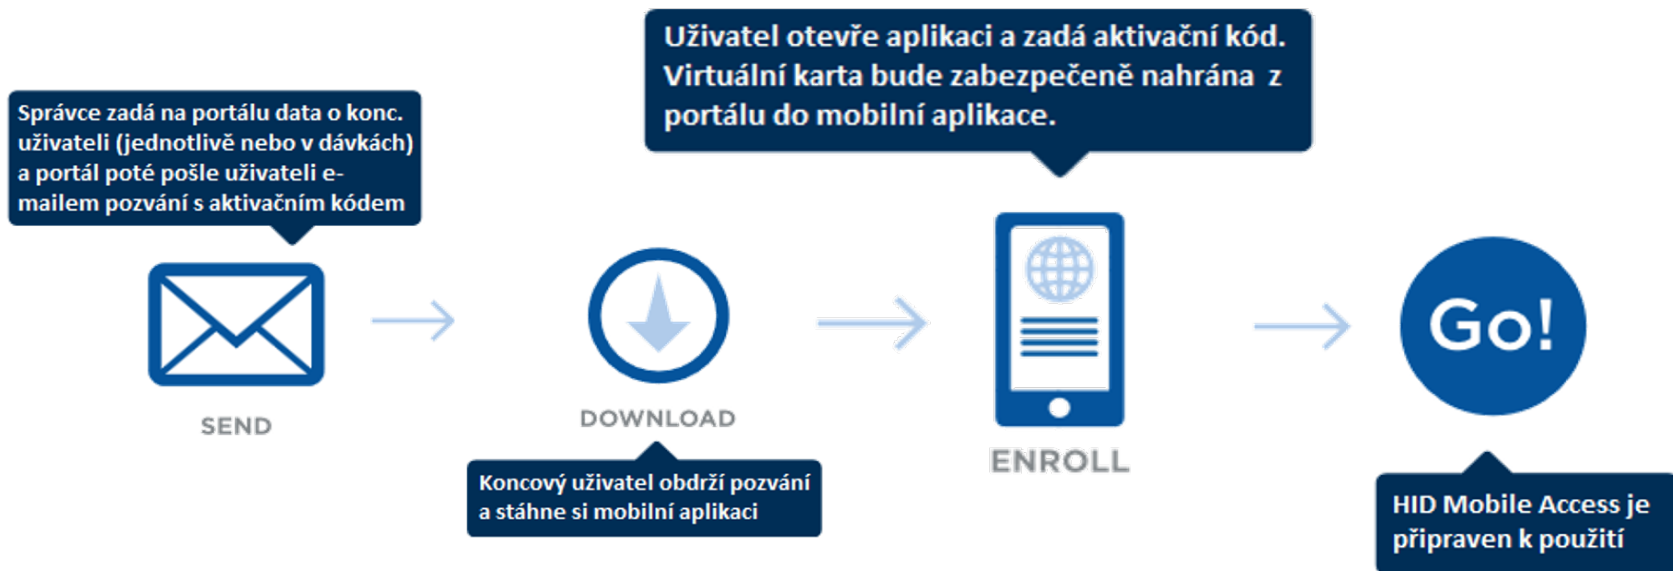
Správce zadá na portálu data o konc. uživateli (jednotlivě nebo v dávkách) a portál poté pošle uživateli e-mailem pozvání s aktivačním kódem

SEND

DOWNLOAD

Koncový uživatel obdrží pozvání a stáhne si mobilní aplikaci

Uživatel otevře aplikaci a zadá aktivační kód. Virtuální karta bude zabezpečeně nahrána z portálu do mobilní aplikace.

ENROLL

Go!

HID Mobile Access je připraven k použití